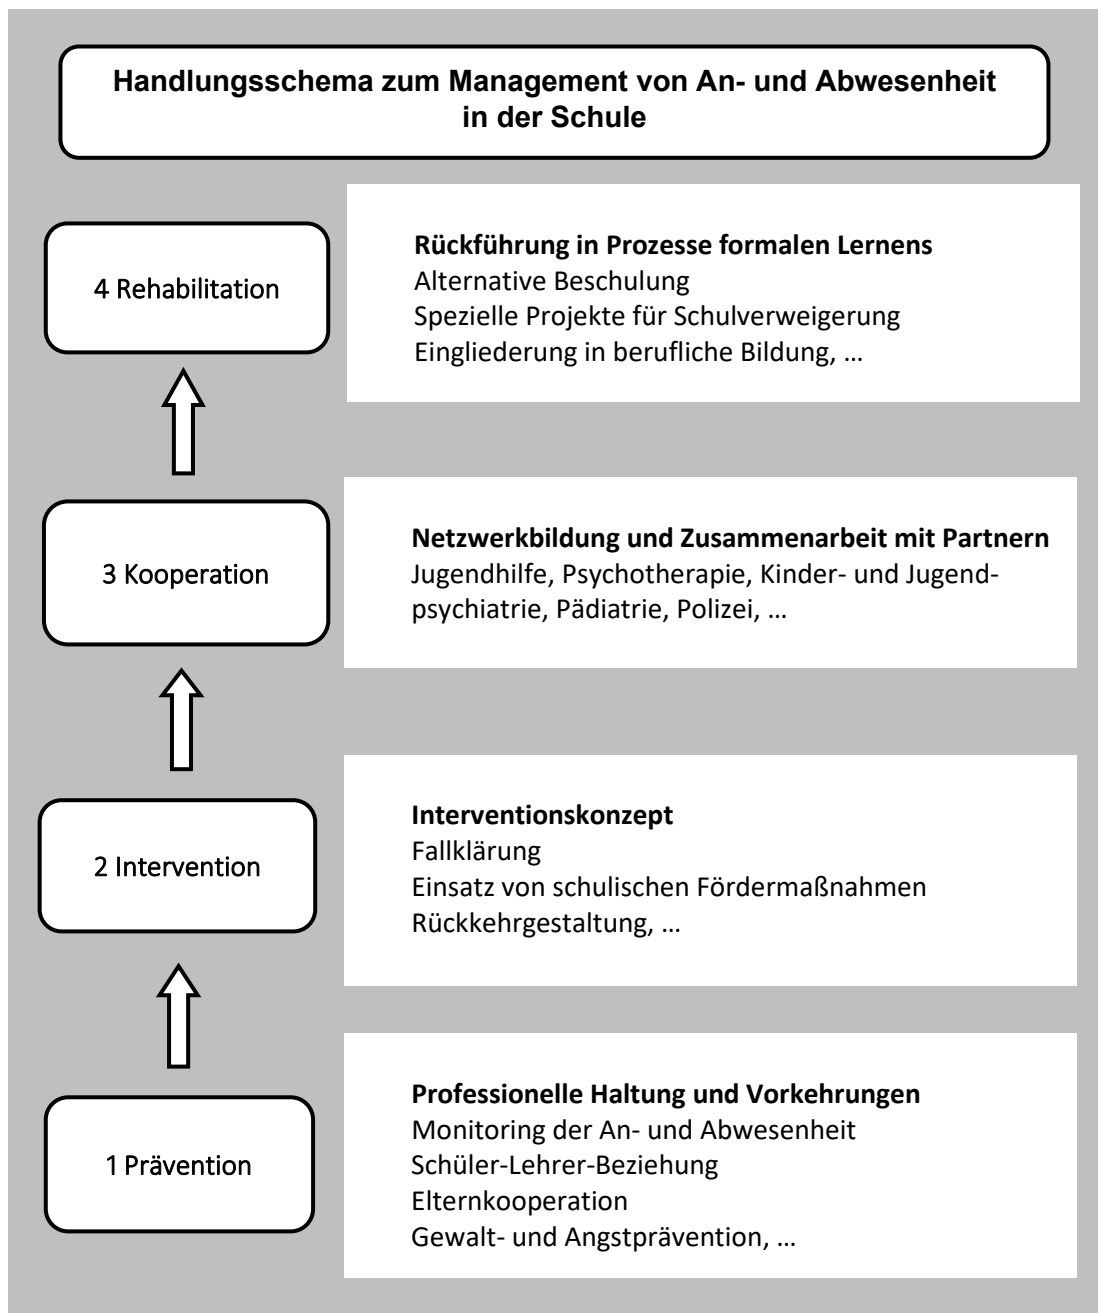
Handlungsschema zum Management von An- und Abwesenheit in der Schule

4 Rehabilitation

Rückführung in Prozesse formalen Lernens
Alternative Beschulung
Spezielle Projekte für Schulverweigerung
Eingliederung in berufliche Bildung, …

3 Kooperation

Netzwerkbildung und Zusammenarbeit mit Partnern
Jugendhilfe, Psychotherapie, Kinder- und Jugendpsychiatrie, Pädiatrie, Polizei, …

2 Intervention

Interventionskonzept
Fallklärung
Einsatz von schulischen Fördermaßnahmen
Rückkehrgestaltung, …

1 Prävention

Professionelle Haltung und Vorkehrungen
Monitoring der An- und Abwesenheit
Schüler-Lehrer-Beziehung
Elternkooperation
Gewalt- und Angstprävention, …